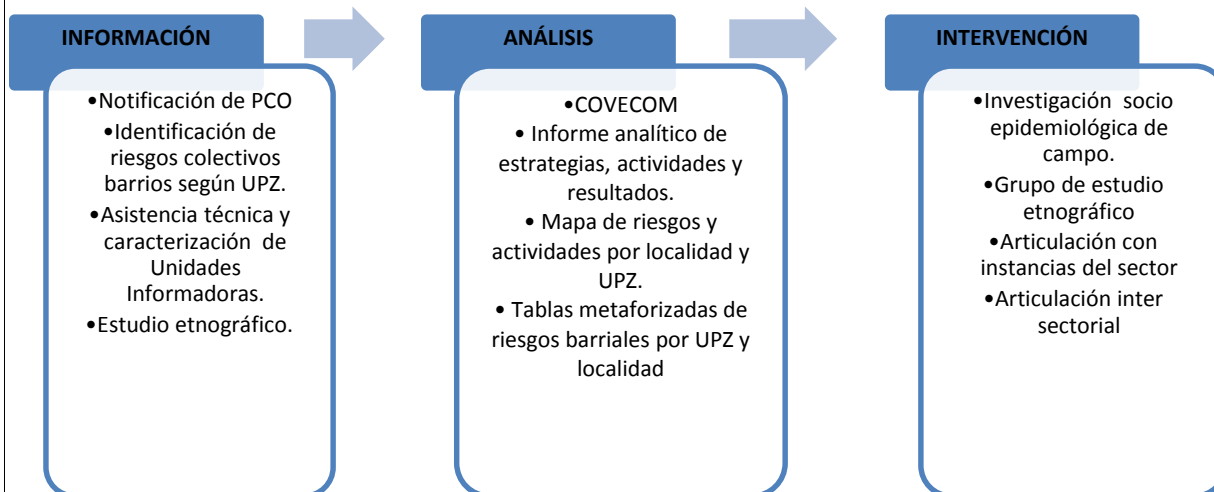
INFORMACIÓN

•Notificación de PCO
•Identificación de riesgos colectivos barrios según UPZ.
•Asistencia técnica y caracterización de Unidades Informadoras.
•Estudio etnográfico.

ANÁLISIS

•COVECOM
• Informe analítico de estrategias, actividades y resultados.
• Mapa de riesgos y actividades por localidad y UPZ.
• Tablas metaforizadas de riesgos barriales por UPZ y localidad

INTERVENCIÓN

•Investigación socio epidemiológica de campo.
•Grupo de estudio etnográfico
•Articulación con instancias del sector
•Articulación inter sectorial